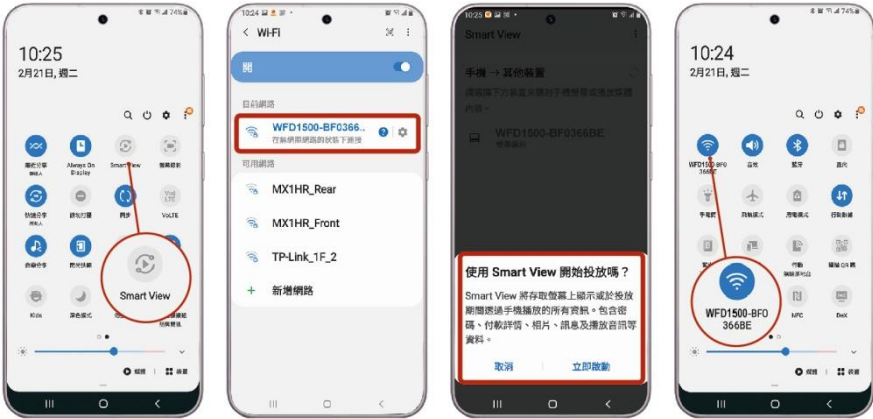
74%
10:25
2月21日, 週二
Always On Display
Smart View
VoLTE
Kids
Smart View

10:24
Wi-Fi
開
目前網路
WFD1500-BF0366..
在無網際網路的狀態下連接
可用網路
MX1HR_Rear
MX1HR_Front
TP-Link_1F_2
新增網路

10:25
Smart View
手機 → 其他裝置
WFD1500-BF0366BE
使用 Smart View 開始投放嗎？
Smart View 將存取螢幕上顯示或於投放期間透過手機播放的所有資訊。包含密碼、付款詳情、相片、訊息及播放音訊等資料。
取消
立即啟動

10:24
2月21日, 週二
WFD1500-BF0366BE
NFC
DeX
WFD1500-BF0366BE